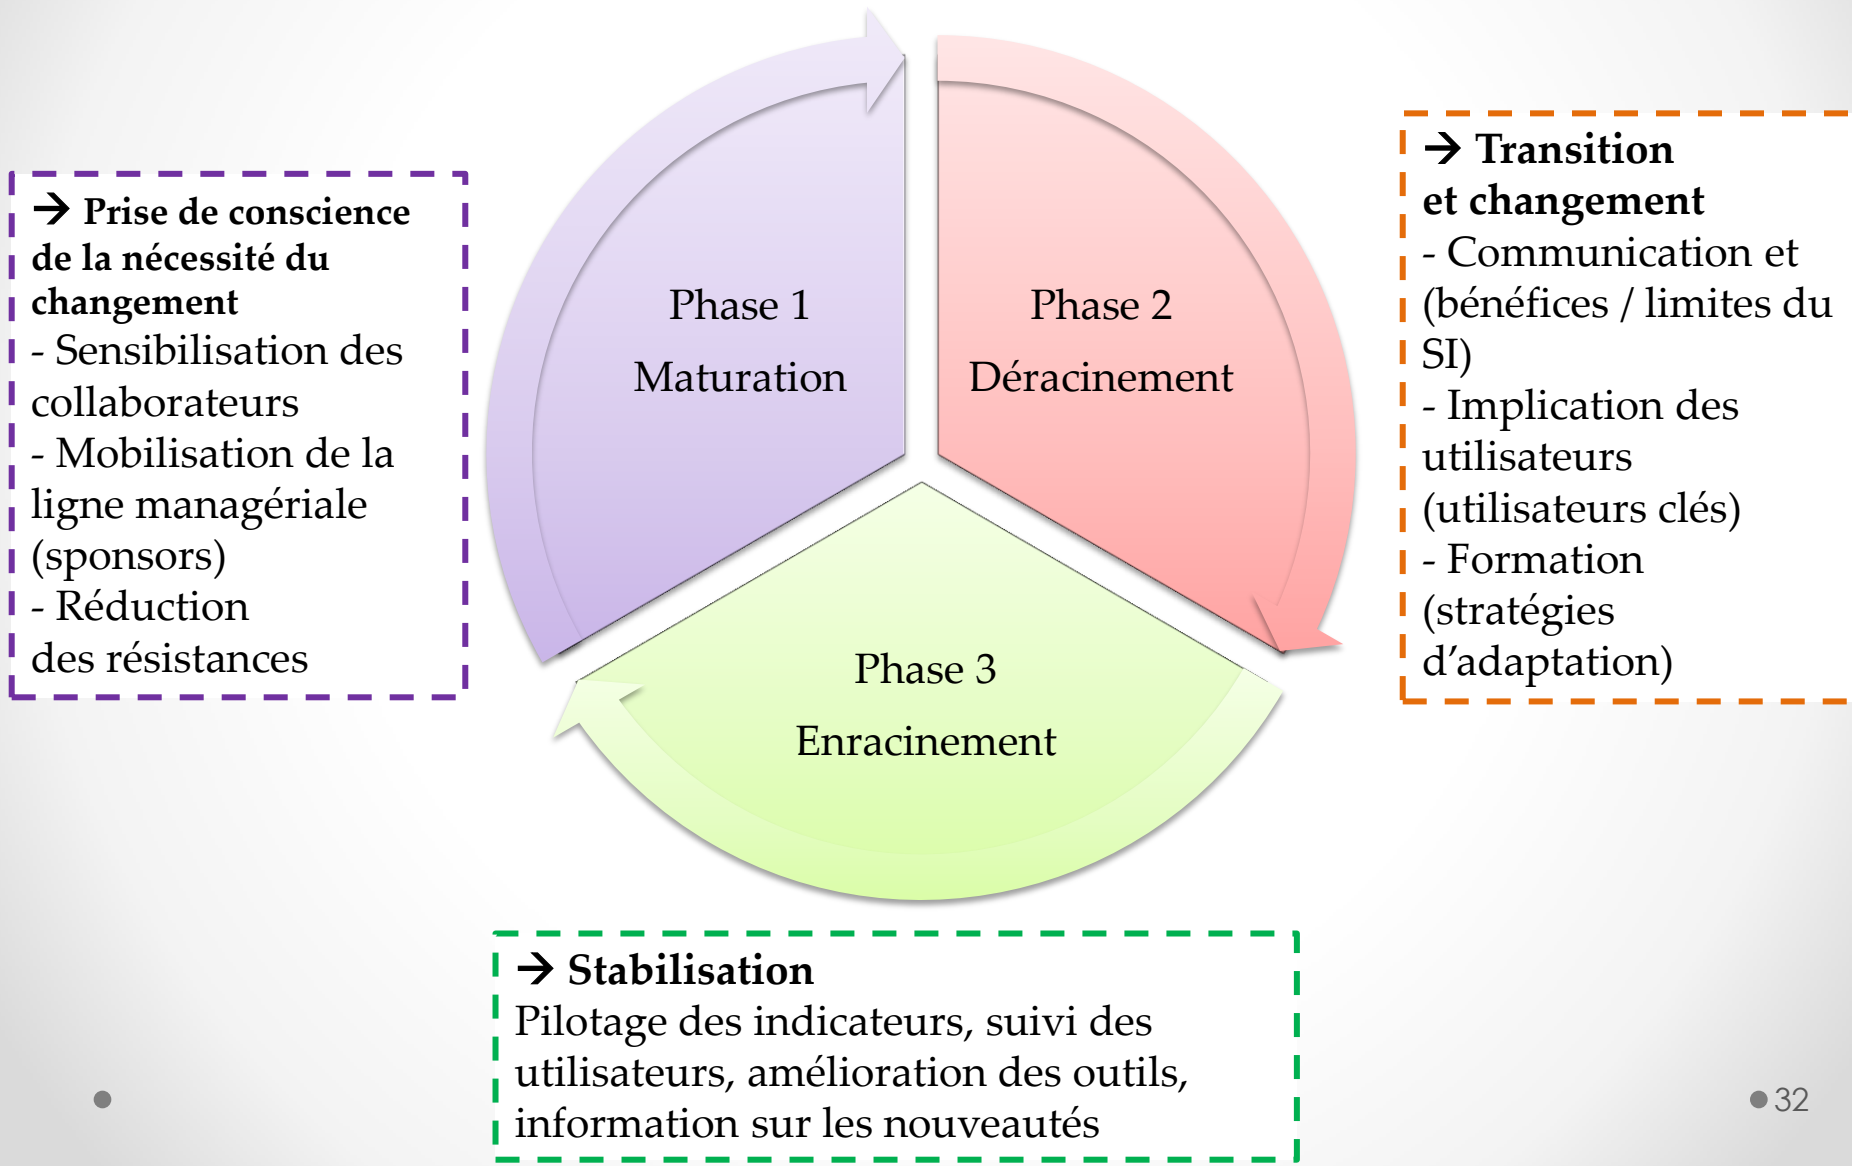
→ Prise de conscience de la nécessité du changement
- Sensibilisation des collaborateurs
- Mobilisation de la ligne managériale (sponsors)
- Réduction des résistances

Phase 1
Maturation

Phase 2
Déracinement

→ Transition et changement
- Communication et (bénéfices / limites du SI)
- Implication des utilisateurs (utilisateurs clés)
- Formation (stratégies d'adaptation)

Phase 3
Enracinement

→ Stabilisation
Pilotage des indicateurs, suivi des utilisateurs, amélioration des outils, information sur les nouveautés

32